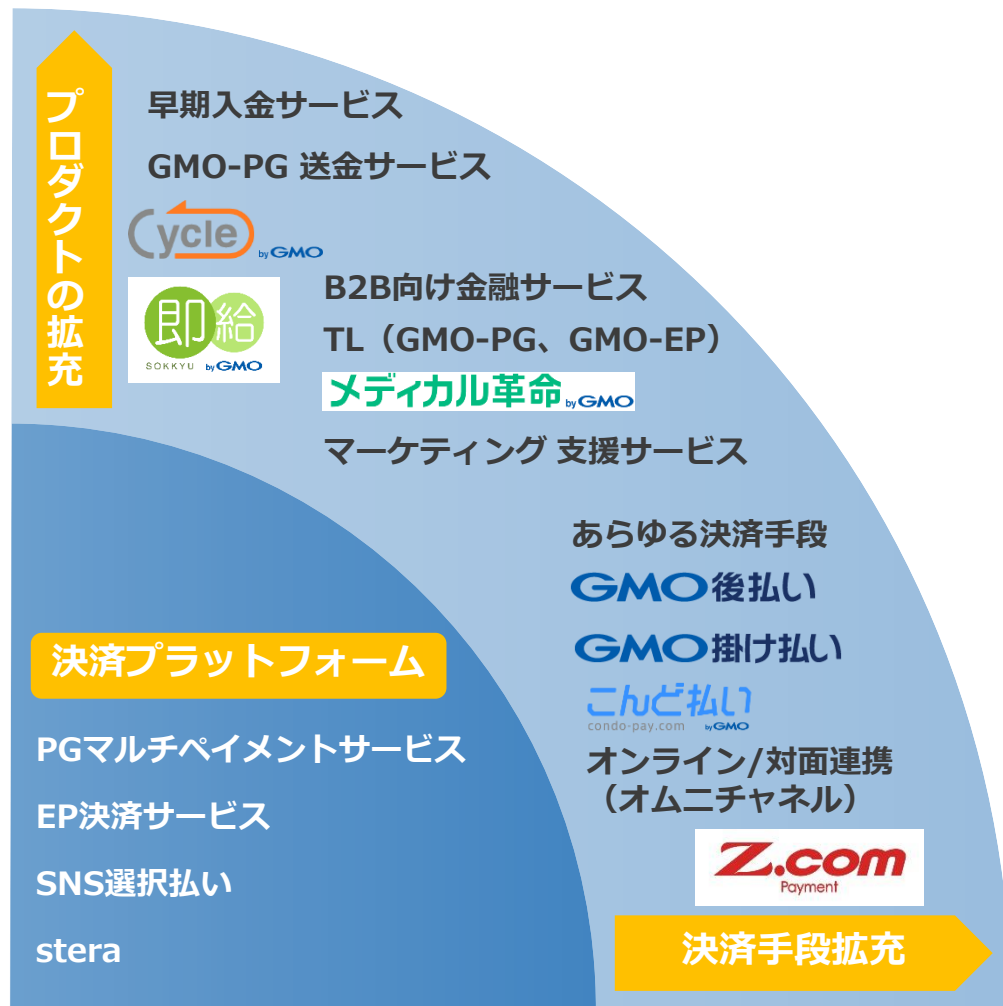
プロダクトの拡充

早期入金サービス

GMO-PG 送金サービス

Cycle by GMO

即給 SOKKYU by GMO

B2B向け金融サービス

TL（GMO-PG、GMO-EP）

メディカル革命 by GMO

マーケティング 支援サービス

あらゆる決済手段

GMO後払い

GMO掛け払い

こんど払い condo-pay.com by GMO

オンライン/対面連携（オムニチャネル）

Z.com Payment

決済手段拡充

決済プラットフォーム

PGマルチペイメントサービス

EP決済サービス

SNS選択払い

stera